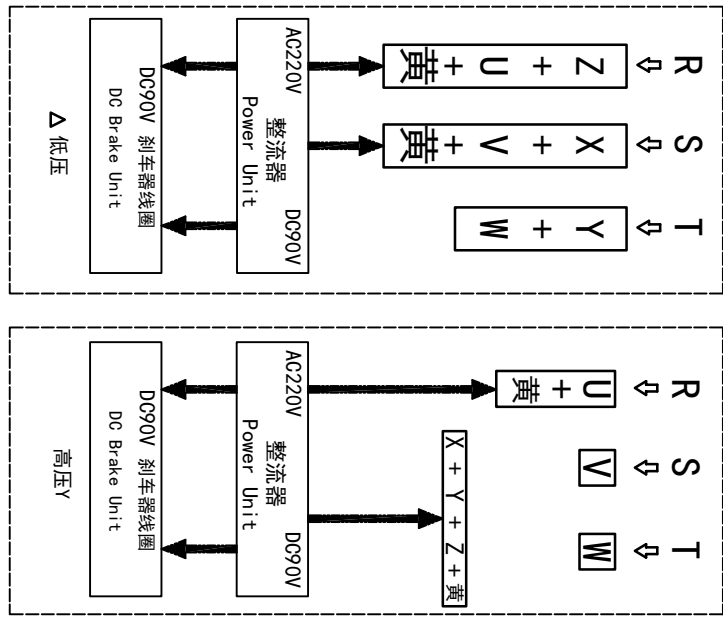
R S T

Z + U + 黄

X + V + 黄

Y + W

AC220V 整流器 Power Unit DC90V

DC90V 刹车器线圈 DC Brake Unit

Δ 低压

R S T

U + 黄

V

W

X + Y + Z + 黄

AC220V 整流器 Power Unit DC90V

DC90V 刹车器线圈 DC Brake Unit

高压Y